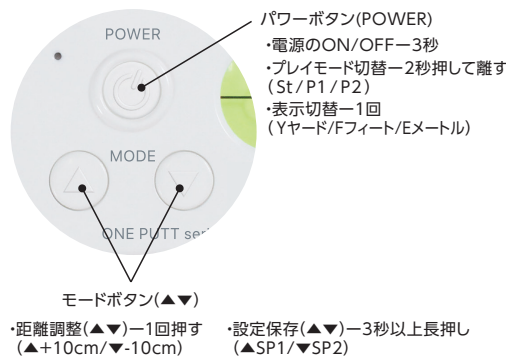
POWER

MODE

ONE PUTT seri

パワーボタン(POWER)
・電源のON/OFFー3秒
・プレイモード切替ー2秒押して離す（St/P1/P2）
・表示切替ー1回（Yヤード/Fフィート/Eメートル）

モードボタン(▲▼)

・距離調整(▲▼)ー1回押す（▲+10cm/▼-10cm）

・設定保存(▲▼)ー3秒以上長押し（▲SP1/▼SP2）